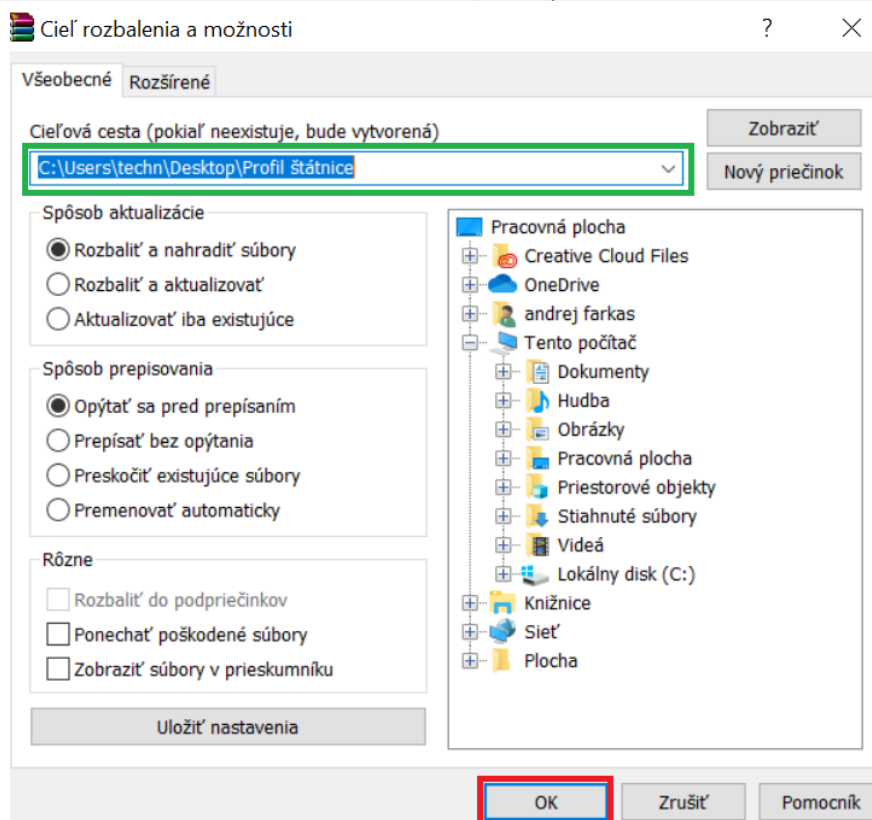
Cieľ rozbalenia a možnosti
?
Všeobecné
Rozšírené
Cieľová cesta (pokiaľ neexistuje, bude vytvorená)
C:\Users\techn\Desktop\Profil štátnice
Zobraziť
Nový priečinok
Spôsob aktualizácie
Rozbaliť a nahradiť súbory
Rozbaliť a aktualizovať
Aktualizovať iba existujúce
Spôsob prepisovania
Opýtať sa pred prepísaním
Prepísať bez opýtania
Preskočiť existujúce súbory
Premenovať automaticky
Rôzne
Rozbaliť do podpriečinkov
Ponechať poškodené súbory
Zobraziť súbory v prieskumníku
Uložiť nastavenia
Pracovná plocha
Creative Cloud Files
OneDrive
andrej farkas
Tento počítač
Dokumenty
Hudba
Obrázky
Pracovná plocha
Priestorové objekty
Stiahnuté súbory
Videá
Lokálny disk (C:)
Knižnice
Sieť
Plocha
OK
Zrušiť
Pomocník